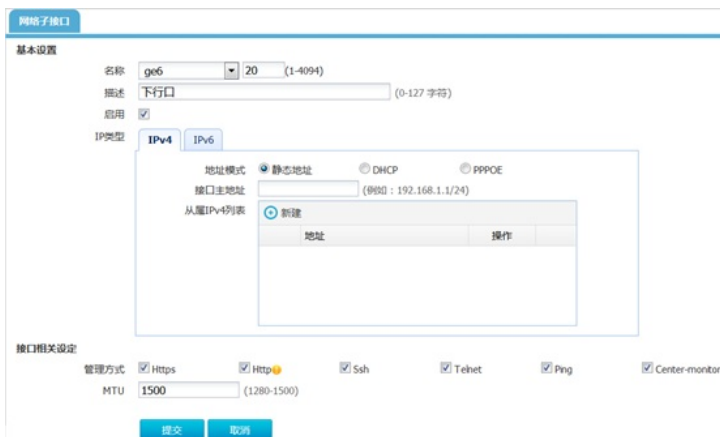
网络子接口

基本设置

名称 ge6 20 (1-4094)

描述 下行口 (0-127 字符)

启用

IP类型 IPv4 IPv6

地址模式 静态地址 DHCP PPPOE

接口主地址 (例如：192.168.1.1/24)

从属IPv4列表

新建

| 地址 | 操作 |
|---|---|
| | |

接口相关设定

管理方式 Https Http Ssh Telnet Ping Center-monitor

MTU 1500 (1280-1500)

提交 取消